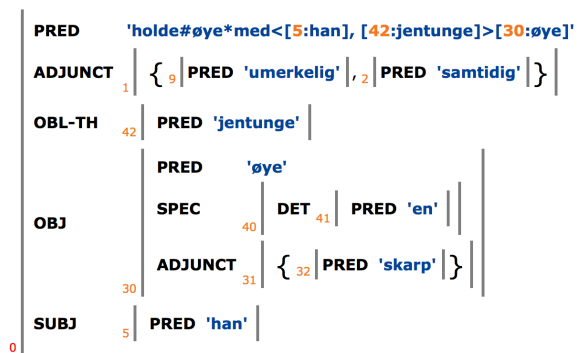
PRED 'holde#øye*med<[5:han], [42:jentunge]>[30:øye]'

ADJUNCT 1 { 9 PRED 'umerkelig' , 2 PRED 'samtidig' }

OBL-TH 42 PRED 'jentunge'

OBJ 30
PRED 'øye'
SPEC 40 DET 41 PRED 'en'
ADJUNCT 31 { 32 PRED 'skarp' }

SUBJ 5 PRED 'han'

0